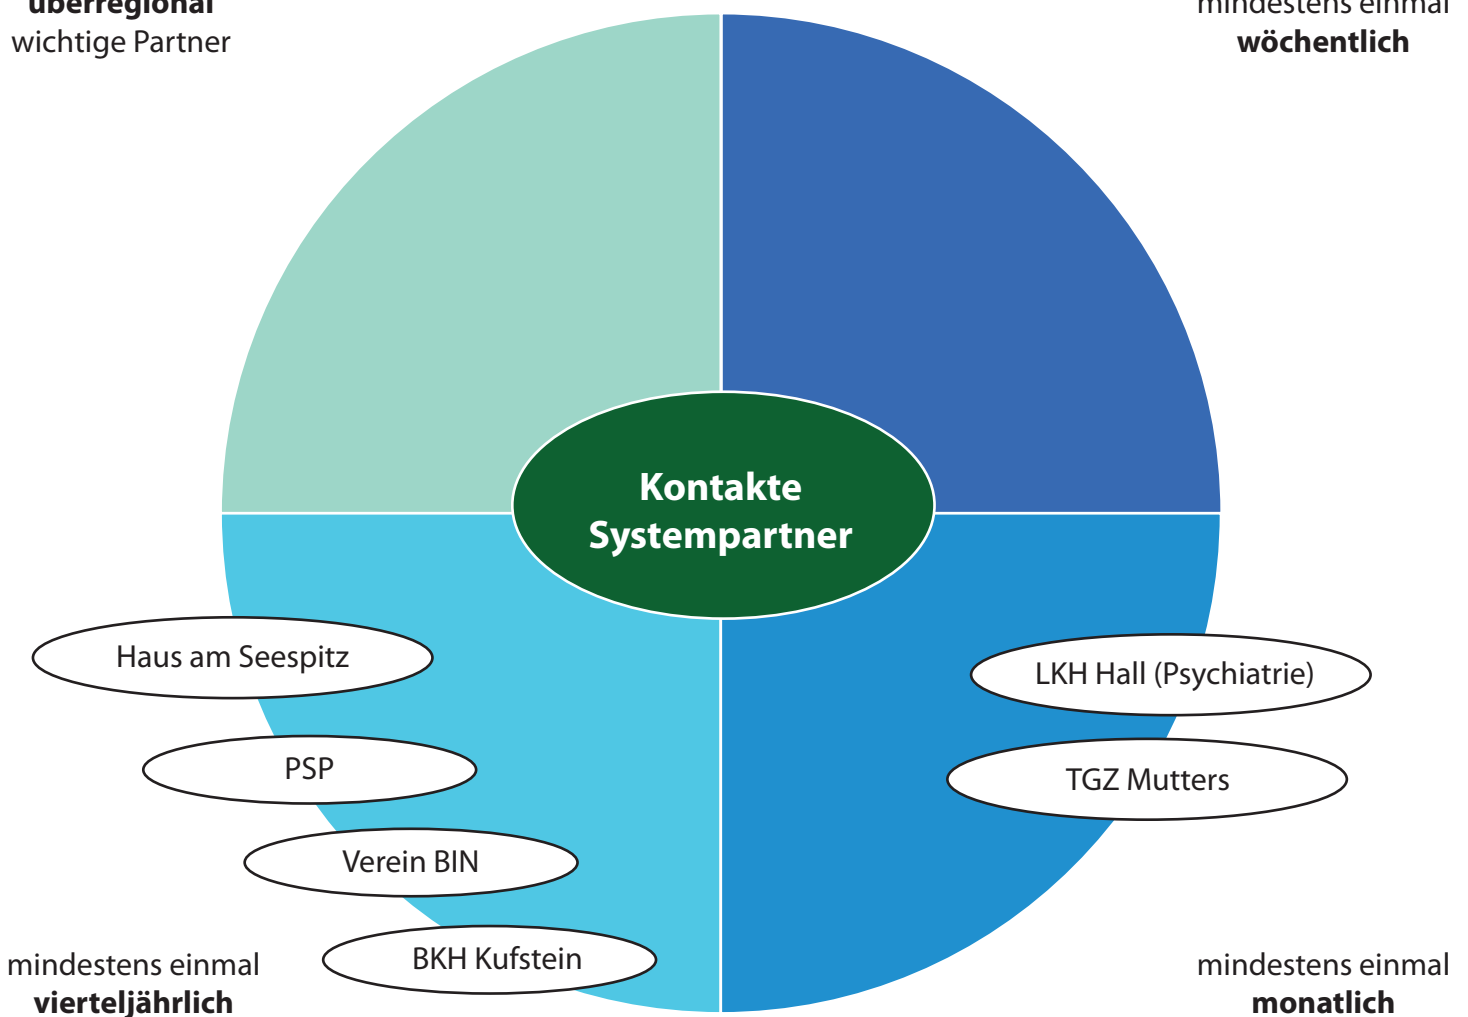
**überregional**
wichtige Partner

mindestens einmal
**wöchentlich**

**Kontakte Systempartner**

Haus am Seespitz

PSP

Verein BIN

BKH Kufstein

LKH Hall (Psychiatrie)

TGZ Mutters

mindestens einmal
**vierteljährlich**

mindestens einmal
**monatlich**